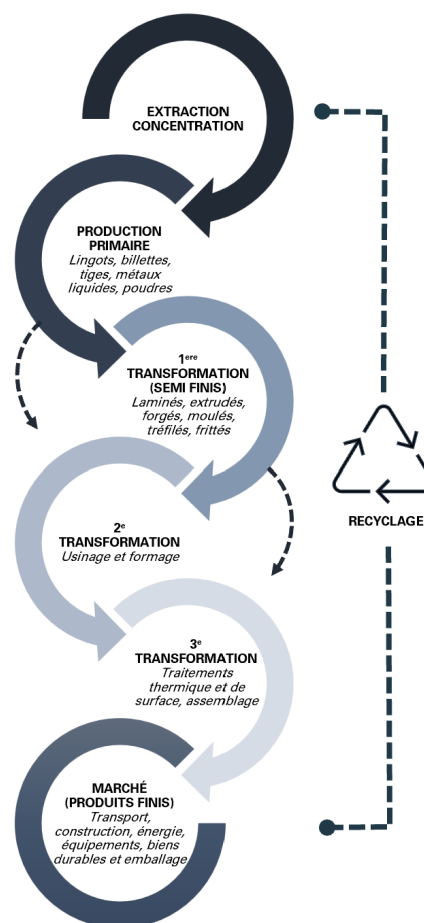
EXTRACTION
CONCENTRATION

PRODUCTION
PRIMAIRE
Lingots, billettes, tiges, métaux liquides, poudres

1$^{ere}$
TRANSFORMATION
(SEMI FINIS)
Laminés, extrudés, forgés, moulés, tréfilés, frittés

2$^{e}$
TRANSFORMATION
Usinage et formage

3$^{e}$
TRANSFORMATION
Traitements thermique et de surface, assemblage

MARCHÉ
(PRODUITS FINIS)
Transport, construction, énergie, équipements, biens durables et emballage

RECYCLAGE